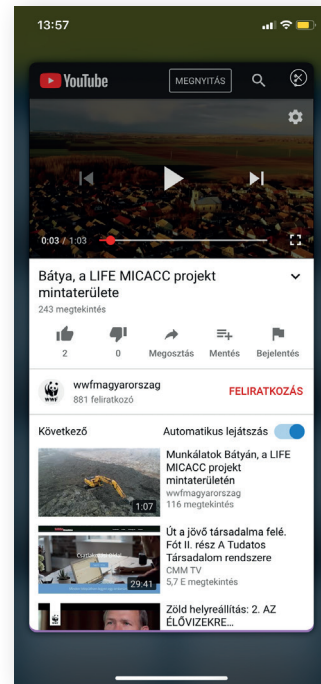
13:57

YouTube
MEGNYITÁS

0:03 / 1:03

Bátya, a LIFE MICACC projekt mintaterülete
243 megtekintés

2
0
Megosztás
Mentés
Bejelentés

wwfmagyarorszag
881 feliratkozó
FELIRATKOZÁS

Következő
Automatikus lejátszás

Munkálatok Bátyán, a LIFE MICACC projekt mintaterületén
wwfmagyarorszag
116 megtekintés
1:07

Út a jövő társadalma felé. Föt II. rész A Tudatos Társadalom rendszere
CMM TV
5,7 E megtekintés
29:41

Zöld helyreállítás: 2. AZ ÉLŐVIZEKRE...